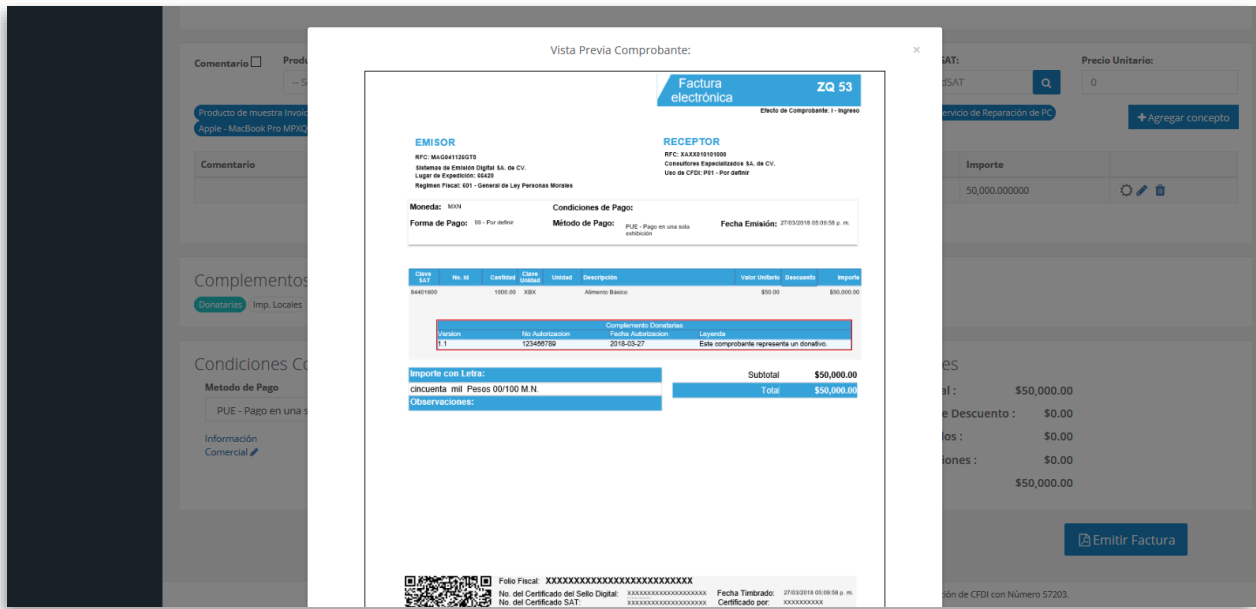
Comentario Produ
-- S
Producto de muestra Invoic
Apple - MacBook Pro MPXQ
Comentario
Complementos
Donatarias Imp. Locales
Condiciones Co
Metodo de Pago
PUE - Pago en una s
Información Comercial

SAT:
dSAT
Precio Unitario:
0
ervicio de Reparación de PC
+Agregar concepto
Importe
50,000.000000
es
al : $50,000.00
e Descuento : $0.00
los : $0.00
iones : $0.00
$50,000.00
Emitir Factura
ción de CFDI con Número 57203.

Vista Previa Comprobante:
×

Factura electrónica ZQ 53
Efecto de Comprobante: I - Ingreso

EMISOR
RFC: MAG041126GT8
Sistemas de Emisión Digital SA. de CV.
Lugar de Expedición: 66420
Regimen Fiscal: 601 - General de Ley Personas Morales

RECEPTOR
RFC: XAXX010101000
Consultores Especializados SA. de CV.
Uso de CFDI: P01 - Por definir

Moneda: MXN
Condiciones de Pago:
Forma de Pago: 99 - Por definir
Método de Pago: PUE - Pago en una sola exhibición
Fecha Emisión: 27/03/2018 05:09:58 p. m.

| Clave SAT | No. Id | Cantidad | Clave Unidad | Unidad | Descripción | Valor Unitario | Descuento | Importe |
|---|---|---|---|---|---|---|---|---|
| 84401600 | | 1000.00 | XBX | | Alimento Básico | $50.00 | | $50,000.00 |

Complemento Donatarias
| Version | No Autorizacion | Fecha Autorizacion | Leyenda |
|---|---|---|---|
| 1.1 | 123456789 | 2018-03-27 | Este comprobante representa un donativo. |

Importe con Letra:
cincuenta mil Pesos 00/100 M.N.
Observaciones:

Subtotal $50,000.00
Total $50,000.00

Folio Fiscal: XXXXXXXXXXXXXXXXXXXXXXXXXX
No. del Certificado del Sello Digital: XXXXXXXXXXXXXXXXXXXX
No. del Certificado SAT: XXXXXXXXXXXXXXXXXXXX
Fecha Timbrado: 27/03/2018 05:09:58 p. m.
Certificado por: XXXXXXXXXX